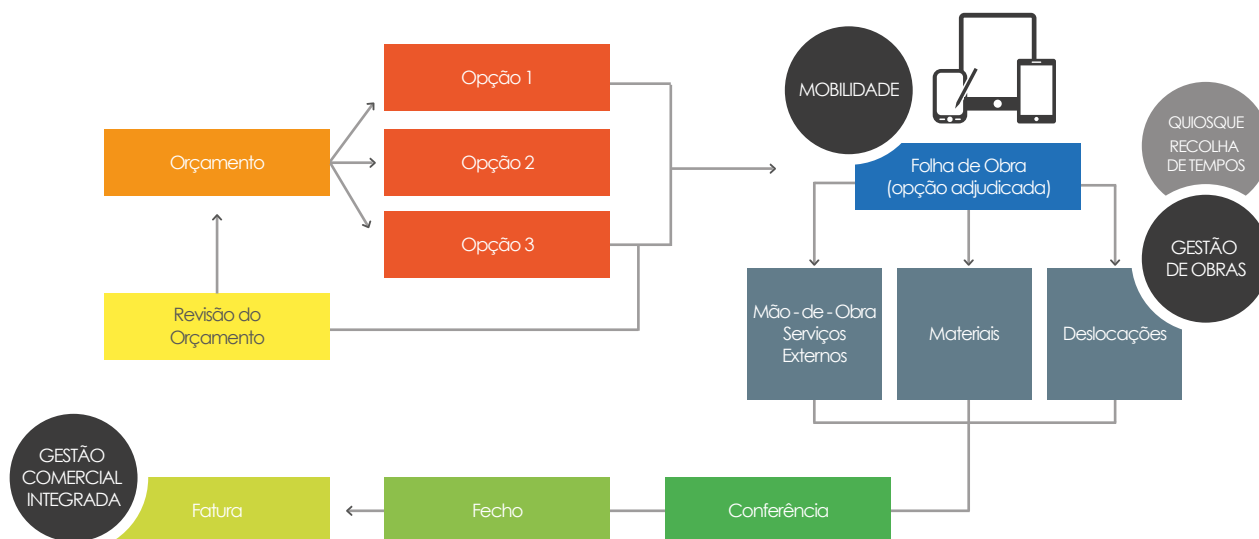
Orçamento

Opção 1

Opção 2

Opção 3

Revisão do Orçamento

MOBILIDADE

QUIOSQUE RECOLHA DE TEMPOS

Folha de Obra (opção adjudicada)

GESTÃO DE OBRAS

Mão - de - Obra Serviços Externos

Materiais

Deslocações

GESTÃO COMERCIAL INTEGRADA

Fatura

Fecho

Conferência